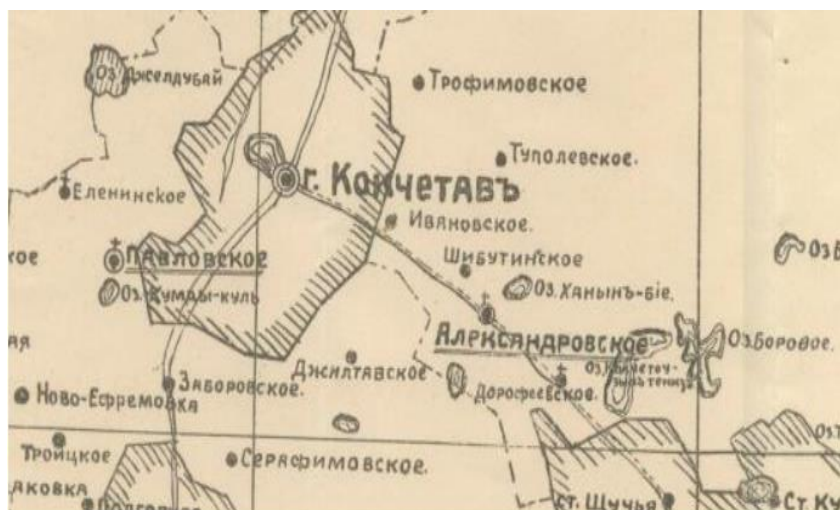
Оз. Джелдубай
Трофимовское
Туполевское.
г. Кокчетавъ
Еленинское
Ивановское.
кое
Павловское
Шибутинское
Оз Б
Оз. Кумды-куль
Оз. Ханынъ-біе.
ая
Александровское
Оз.Боровое.
Джилтавское
Оз. Кичетеч-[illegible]
Ново-Ефремовка
Заборовское.
Дорофеевское.
Троицкое
Серафимовское.
аковка
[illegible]
ст. Щучья
Ст. Ку
Оз